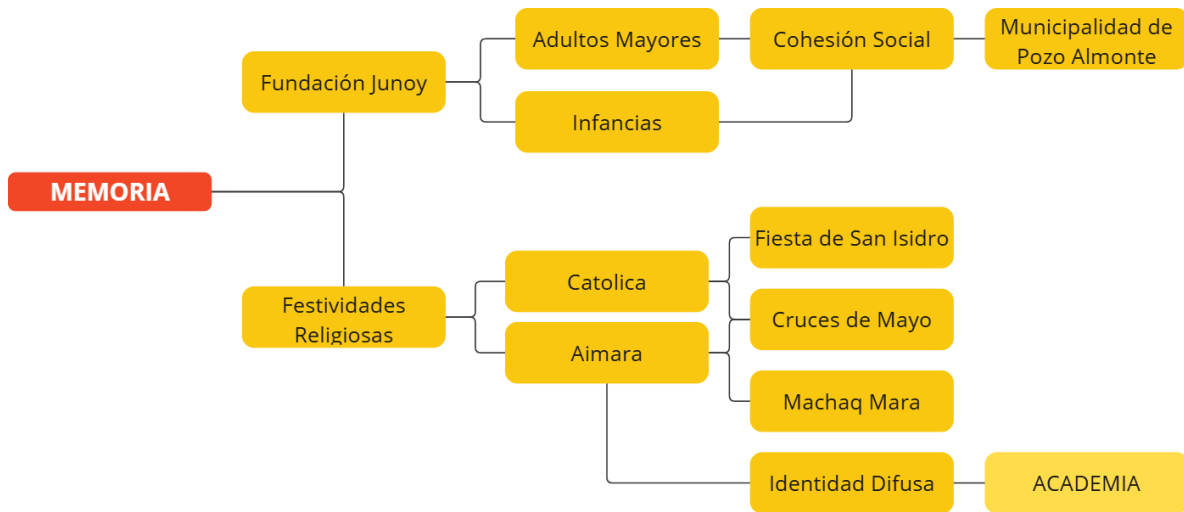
MEMORIA

Fundación Junoy

Adultos Mayores

Cohesión Social

Municipalidad de Pozo Almonte

Infancias

Festividades Religiosas

Catolica

Aimara

Fiesta de San Isidro

Cruces de Mayo

Machaq Mara

Identidad Difusa

ACADEMIA